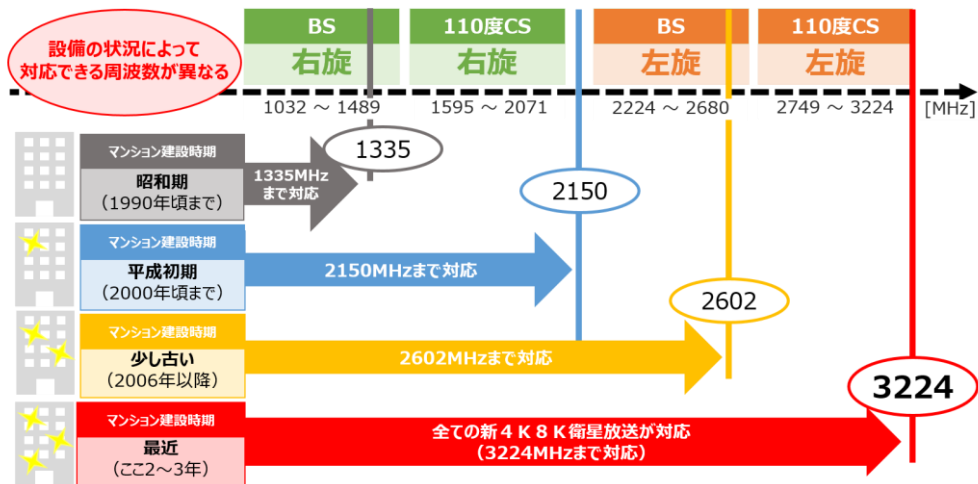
設備の状況によって対応できる周波数が異なる

BS 右旋
110度CS 右旋
BS 左旋
110度CS 左旋

1032 ～ 1489
1595 ～ 2071
2224 ～ 2680
2749 ～ 3224
[MHz]

1335
2150
2602
3224

マンション建設時期
昭和期
（1990年頃まで）
1335MHzまで対応

マンション建設時期
平成初期
（2000年頃まで）
2150MHzまで対応

マンション建設時期
少し古い
（2006年以降）
2602MHzまで対応

マンション建設時期
最近
（ここ2～3年）
全ての新４Ｋ８Ｋ衛星放送が対応
（3224MHzまで対応）